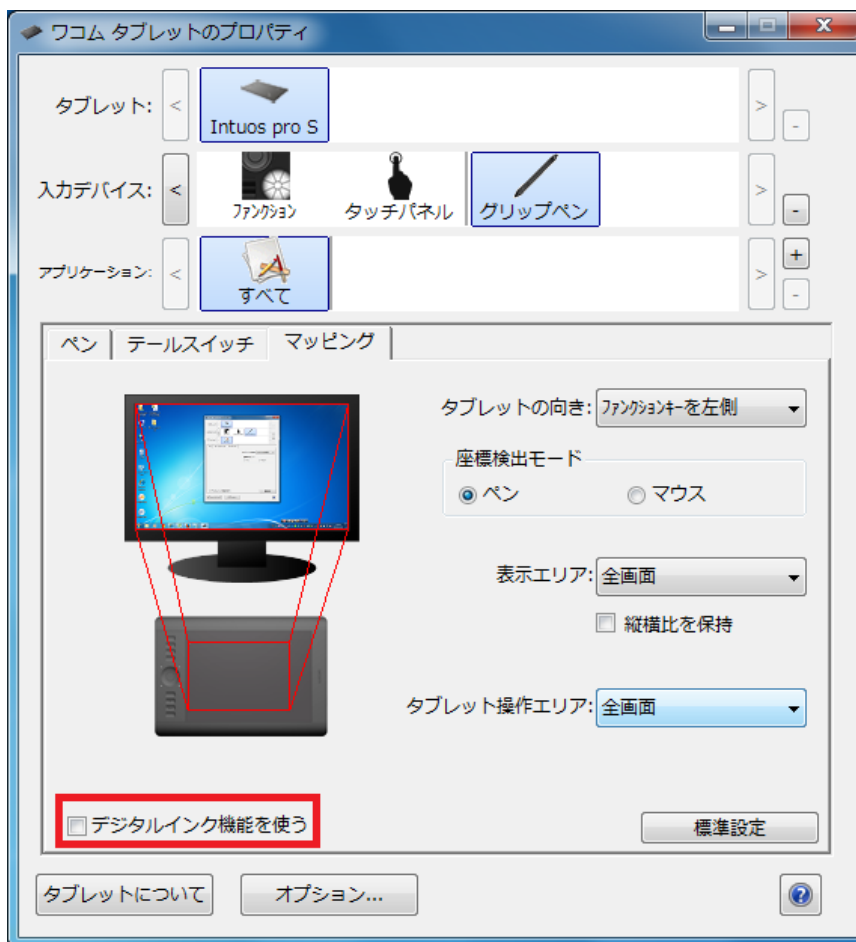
ワコム タブレットのプロパティ

タブレット: < Intuos pro S > -

入力デバイス: < ﾌｧﾝｸｼｮﾝ タッチパネル グリップペン > -

アプリケーション: < すべて > + -

ペン | テールスイッチ | マッピング

タブレットの向き: ﾌｧﾝｸｼｮﾝｷｰを左側

座標検出モード
ペン
マウス

表示エリア: 全画面

縦横比を保持

タブレット操作エリア: 全画面

デジタルインク機能を使う

標準設定

タブレットについて

オプション...

?